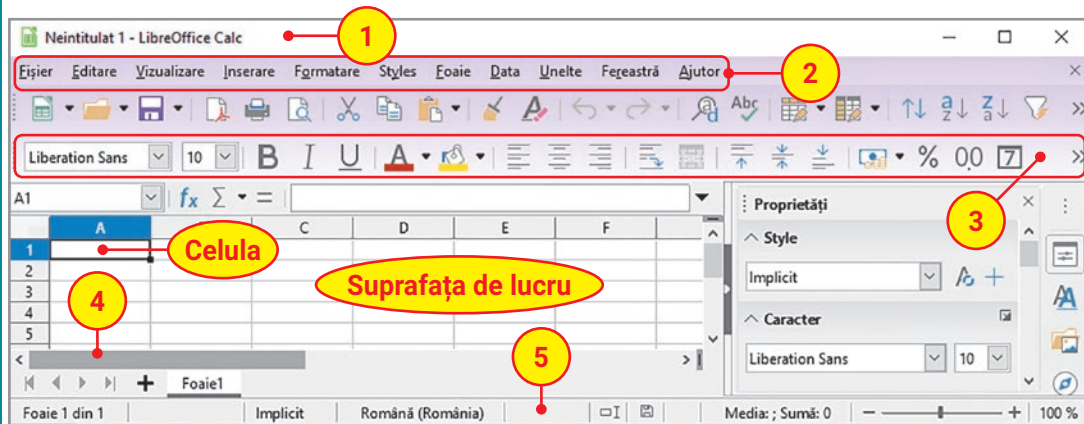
Neintitulat 1 - LibreOffice Calc

1

Fișier Editare Vizualizare Inserare Formatare Styles Foaie Data Unelte Fereastră Ajutor

2

Liberation Sans 10 B I U A % 0.0 7

A1 $f_x$ $\sum$ =

Proprietăți

3

Style

Implicit

Caracter

Liberation Sans 10

| | A | B | C | D | E | F |
|---|---|---|---|---|---|---|
| 1 | | | | | | |
| 2 | | | | | | |
| 3 | | | | | | |
| 4 | | | | | | |
| 5 | | | | | | |

Celula

Suprafața de lucru

4

5

Foaie1

Foaie 1 din 1 Implicit Română (România) Media: ; Sumă: 0 100 %